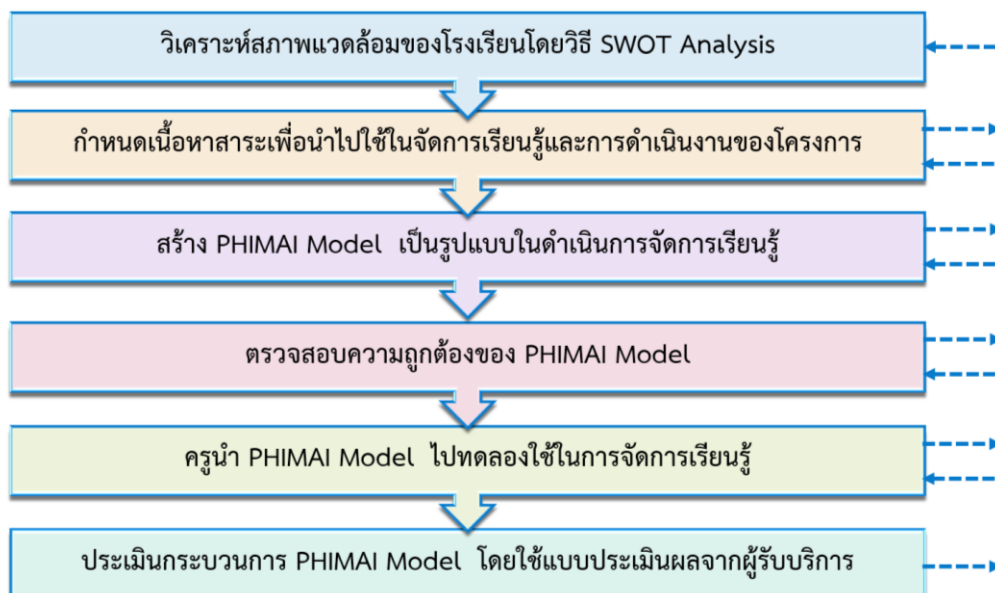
วิเคราะห์สภาพแวดล้อมของโรงเรียนโดยวิธี SWOT Analysis

กำหนดเนื้อหาสาระเพื่อนำไปใช้ในจัดการเรียนรู้และการดำเนินงานของโครงการ

สร้าง PHIMAI Model เป็นรูปแบบในดำเนินการจัดการเรียนรู้

ตรวจสอบความถูกต้องของ PHIMAI Model

ครูนำ PHIMAI Model ไปทดลองใช้ในการจัดการเรียนรู้

ประเมินกระบวนการ PHIMAI Model โดยใช้แบบประเมินผลจากผู้รับบริการ